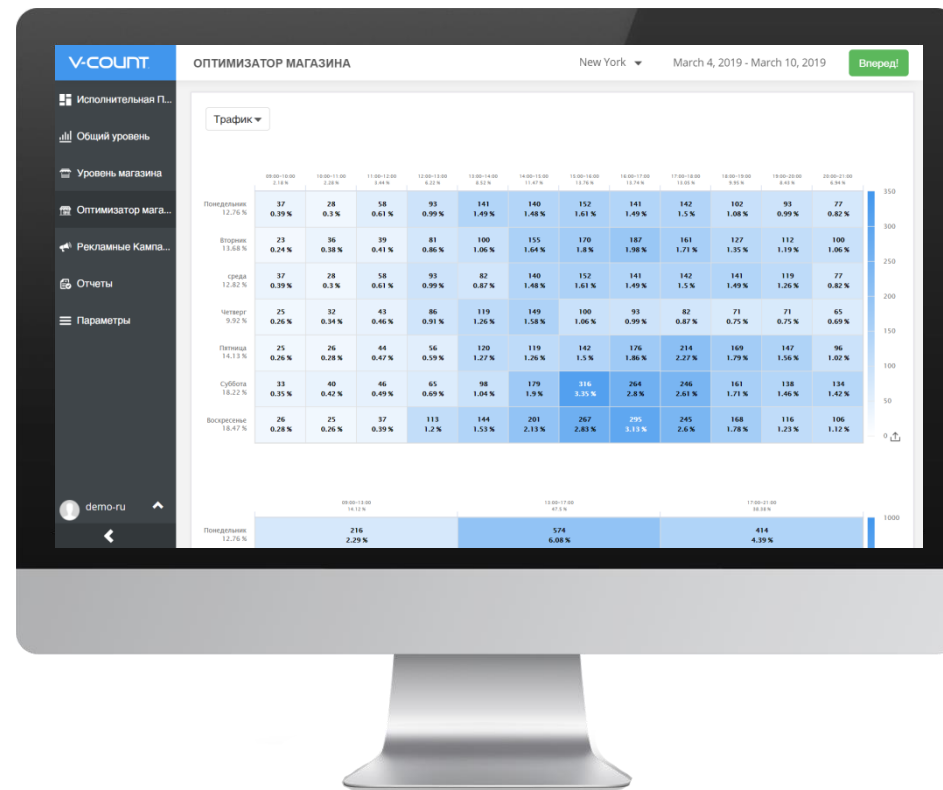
V-COUNT

ОПТИМИЗАТОР МАГАЗИНА

New York

March 4, 2019 - March 10, 2019

Вперед!

Исполнительная П...

Общий уровень

Уровень магазина

Оптимизатор мага...

Рекламные Кампа...

Отчеты

Параметры

demo-ru

Трафик

| | 09:00~10:00 2.18 % | 10:00~11:00 2.28 % | 11:00~12:00 3.44 % | 12:00~13:00 6.22 % | 13:00~14:00 8.52 % | 14:00~15:00 11.47 % | 15:00~16:00 13.76 % | 16:00~17:00 13.74 % | 17:00~18:00 13.05 % | 18:00~19:00 9.95 % | 19:00~20:00 8.43 % | 20:00~21:00 6.94 % |
|---|---|---|---|---|---|---|---|---|---|---|---|---|
| Понедельник 12.76 % | 37 0.39 % | 28 0.3 % | 58 0.61 % | 93 0.99 % | 141 1.49 % | 140 1.48 % | 152 1.61 % | 141 1.49 % | 142 1.5 % | 102 1.08 % | 93 0.99 % | 77 0.82 % |
| Вторник 13.68 % | 23 0.24 % | 36 0.38 % | 39 0.41 % | 81 0.86 % | 100 1.06 % | 155 1.64 % | 170 1.8 % | 187 1.98 % | 161 1.71 % | 127 1.35 % | 112 1.19 % | 100 1.06 % |
| среда 12.82 % | 37 0.39 % | 28 0.3 % | 58 0.61 % | 93 0.99 % | 82 0.87 % | 140 1.48 % | 152 1.61 % | 141 1.49 % | 142 1.5 % | 141 1.49 % | 119 1.26 % | 77 0.82 % |
| Четверг 9.92 % | 25 0.26 % | 32 0.34 % | 43 0.46 % | 86 0.91 % | 119 1.26 % | 149 1.58 % | 100 1.06 % | 93 0.99 % | 82 0.87 % | 71 0.75 % | 71 0.75 % | 65 0.69 % |
| Пятница 14.13 % | 25 0.26 % | 26 0.28 % | 44 0.47 % | 56 0.59 % | 120 1.27 % | 119 1.26 % | 142 1.5 % | 176 1.86 % | 214 2.27 % | 169 1.79 % | 147 1.56 % | 96 1.02 % |
| Суббота 18.22 % | 33 0.35 % | 40 0.42 % | 46 0.49 % | 65 0.69 % | 98 1.04 % | 179 1.9 % | 316 3.35 % | 264 2.8 % | 246 2.61 % | 161 1.71 % | 138 1.46 % | 134 1.42 % |
| Воскресенье 18.47 % | 26 0.28 % | 25 0.26 % | 37 0.39 % | 113 1.2 % | 144 1.53 % | 201 2.13 % | 267 2.83 % | 295 3.13 % | 245 2.6 % | 168 1.78 % | 116 1.23 % | 106 1.12 % |

350 300 250 200 150 100 50 0

| | 09:00~13:00 14.12 % | 13:00~17:00 47.5 % | 17:00~21:00 38.38 % |
|---|---|---|---|
| Понедельник 12.76 % | 216 2.29 % | 574 6.08 % | 414 4.39 % |

1000